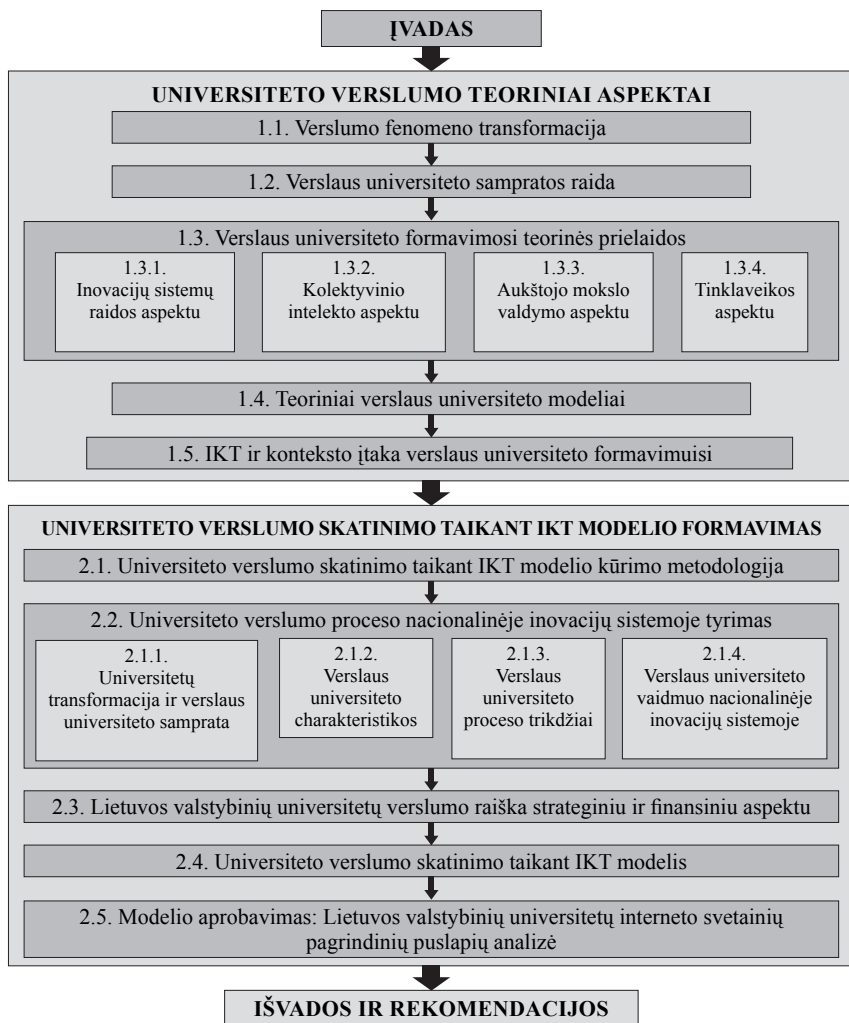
ĮVADAS

UNIVERSITETO VERSLUMO TEORINIAI ASPEKTAI

1.1. Verslumo fenomeno transformacija

1.2. Verslaus universiteto sampratos raida

1.3. Verslaus universiteto formavimosi teorinės prielaidos

1.3.1. Inovacijų sistemų raidos aspektu

1.3.2. Kolektyvinio intelekto aspektu

1.3.3. Aukštojo mokslo valdymo aspektu

1.3.4. Tinklaveikos aspektu

1.4. Teoriniai verslaus universiteto modeliai

1.5. IKT ir konteksto įtaka verslaus universiteto formavimuisi

UNIVERSITETO VERSLUMO SKATINIMO TAIKANT IKT MODELIO FORMAVIMAS

2.1. Universiteto verslumo skatinimo taikant IKT modelio kūrimo metodologija

2.2. Universiteto verslumo proceso nacionalinėje inovacijų sistemoje tyrimas

2.1.1. Universitetų transformacija ir verslaus universiteto samprata

2.1.2. Verslaus universiteto charakteristikos

2.1.3. Verslaus universiteto proceso trikdžiai

2.1.4. Verslaus universiteto vaidmuo nacionalinėje inovacijų sistemoje

2.3. Lietuvos valstybinių universitetų verslumo raiška strateginiu ir finansiniu aspektu

2.4. Universiteto verslumo skatinimo taikant IKT modelis

2.5. Modelio aprobavimas: Lietuvos valstybinių universitetų interneto svetainių pagrindinių puslapių analizė

IŠVADOS IR REKOMENDACIJOS